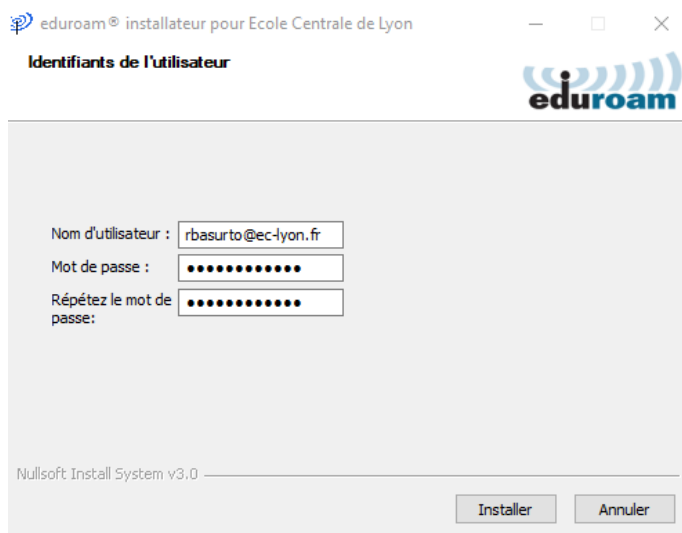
eduroam® installateur pour Ecole Centrale de Lyon

Identifiants de l'utilisateur

eduroam

Nom d'utilisateur : rbasurto@ec-lyon.fr

Mot de passe : ●●●●●●●●●●●●

Répétez le mot de passe: ●●●●●●●●●●●●

Nullsoft Install System v3.0

Installer

Annuler